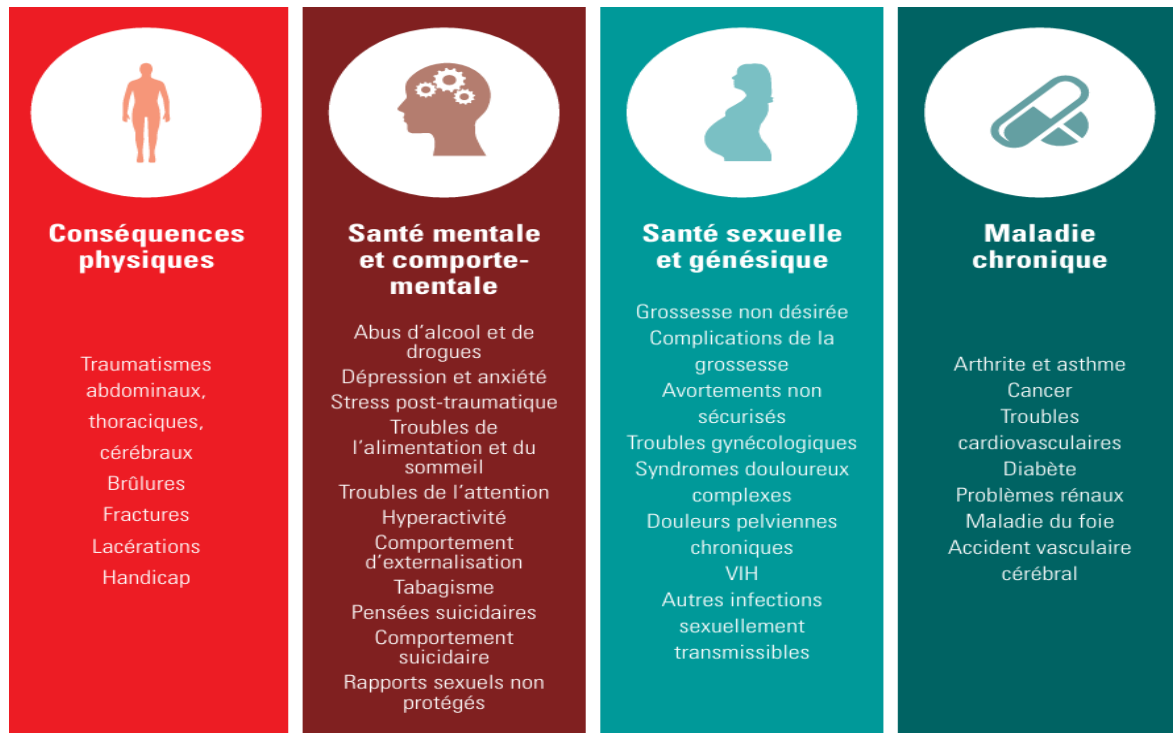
Conséquences physiques

Traumatismes abdominaux, thoraciques, cérébraux
Brûlures
Fractures
Lacérations
Handicap

Santé mentale et comportementale

Abus d'alcool et de drogues
Dépression et anxiété
Stress post-traumatique
Troubles de l'alimentation et du sommeil
Troubles de l'attention
Hyperactivité
Comportement d'externalisation
Tabagisme
Pensées suicidaires
Comportement suicidaire
Rapports sexuels non protégés

Santé sexuelle et génésique

Grossesse non désirée
Complications de la grossesse
Avortements non sécurisés
Troubles gynécologiques
Syndromes douloureux complexes
Douleurs pelviennes chroniques
VIH
Autres infections sexuellement transmissibles

Maladie chronique

Arthrite et asthme
Cancer
Troubles cardiovasculaires
Diabète
Problèmes rénaux
Maladie du foie
Accident vasculaire cérébral